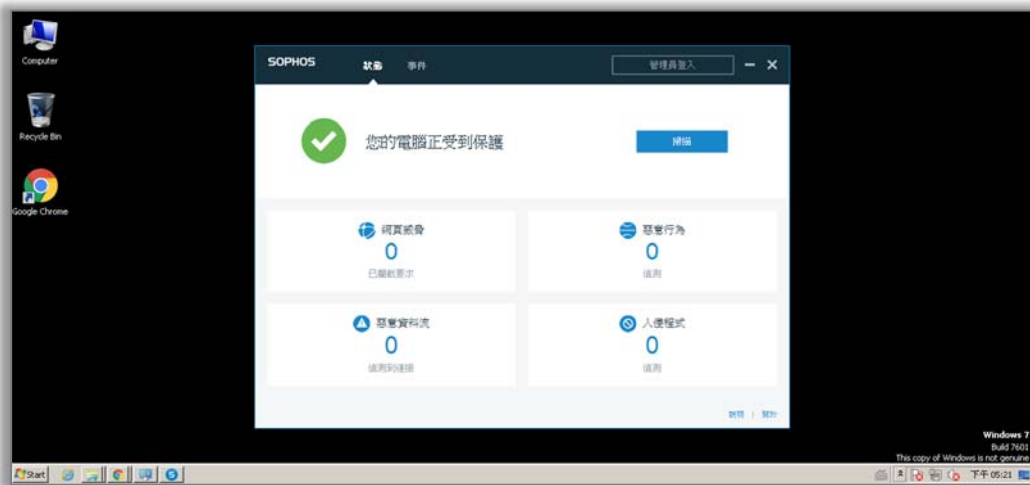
Computer

Recycle Bin

Google Chrome

SOPHOS 狀態 事件 管理員登入

您的電腦正受到保護

掃描

網頁威脅
0
已攔截要求

惡意行為
0
偵測

惡意資料流
0
偵測到連線

入侵程式
0
偵測

說明 | 關於

Windows 7
Build 7601
This copy of Windows is not genuine

Start

下午 05:21